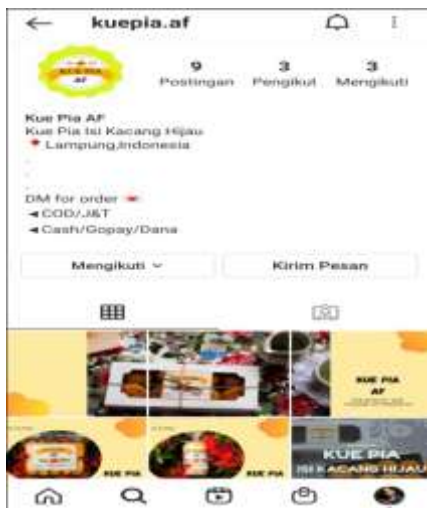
kuepia.af

9 Postingan
3 Pengikut
3 Mengikuti

Kue Pia AF
Kue Pia Isi Kacang Hijau
Lampung,Indonesia
.
.
DM for order
◄COD/J&T
◄Cash/Gopay/Dana

Mengikuti
Kirim Pesan

KUE PIA AF

KUE PIA

KUE PIA

KUE PIA
ISI KACANG HIJAU